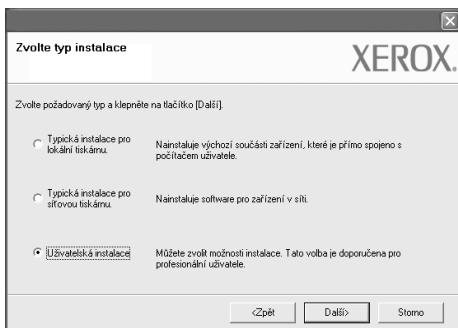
Zvolte typ instalace

XEROX.

Zvolte požadovaný typ a klepněte na tlačítko [Další].

Typická instalace pro lokální tiskárnu.

Nainstaluje výchozí součásti zařízení, které je přímo spojeno s počítačem uživatele.

Typická instalace pro síťovou tiskárnu.

Nainstaluje software pro zařízení v síti.

Uživatelská instalace

Můžete zvolit možnosti instalace. Tato volba je doporučena pro profesionální uživatele.

<Zpět

Další>

Storno